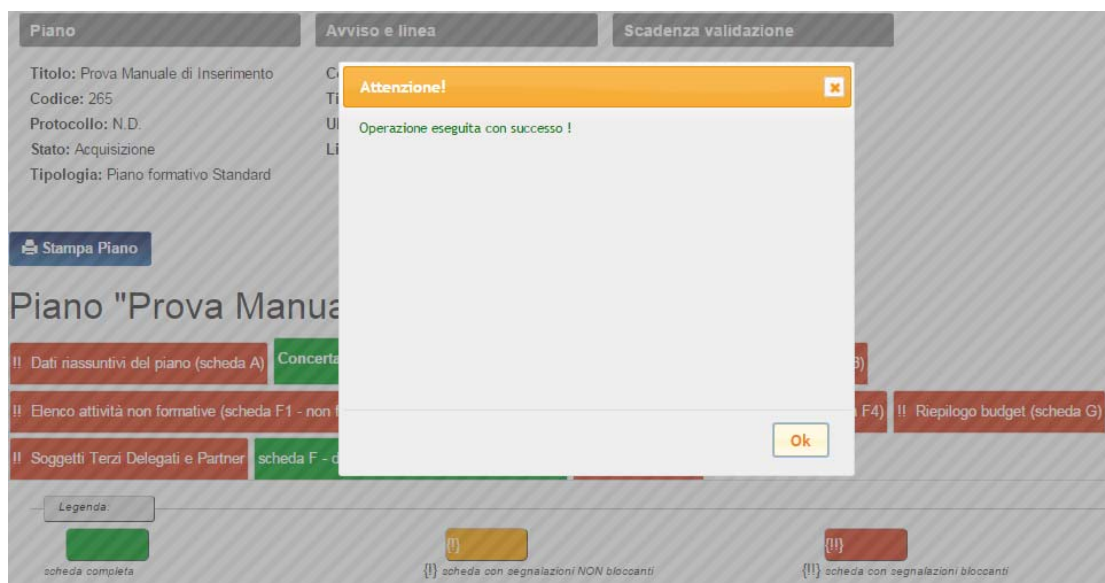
Piano

Avviso e linea

Scadenza validazione

Titolo: Prova Manuale di Inserimento
Codice: 265
Protocollo: N.D.
Stato: Acquisizione
Tipologia: Piano formativo Standard

C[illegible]
Ti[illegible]
Ul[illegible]
Li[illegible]

Attenzione!

Operazione eseguita con successo !

Ok

Stampa Piano

Piano "Prova Manua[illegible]

!! Dati riassuntivi del piano (scheda A)

Concerta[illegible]

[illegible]B)

!! Elenco attività non formative (scheda F1 - non f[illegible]

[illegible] F4)

!! Riepilogo budget (scheda G)

!! Soggetti Terzi Delegati e Partner

scheda F - d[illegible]

Legenda:

scheda completa

[!]

{!} scheda con segnalazioni NON bloccanti

[!!]

{!!} scheda con segnalazioni bloccanti